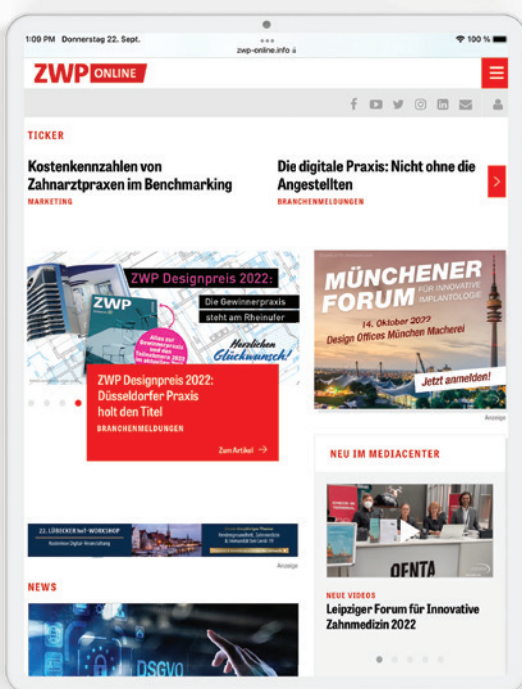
1:09 PM Donnerstag 22. Sept.

zwp-online.info

100 %

ZWP ONLINE

TICKER

Kostenkennzahlen von Zahnarztpraxen im Benchmarking

MARKETING

Die digitale Praxis: Nicht ohne die Angestellten

BRANCHENMELDUNGEN

ZWP Designpreis 2022:

Die Gewinnerpraxis steht am Rheinufer

ZWP

Herzlichen Glückwunsch!

ZWP Designpreis 2022: Düsseldorfer Praxis holt den Titel

BRANCHENMELDUNGEN

Zum Artikel →

MÜNCHENER FORUM FÜR INNOVATIVE IMPLANTOLOGIE

14. Oktober 2022

Design Offices München Macherei

Jetzt anmelden!

Anzeige

NEU IM MEDIACENTER

22. LÜBECKER hoT-WORKSHOP

Anzeige

OENTA

NEUE VIDEOS

Leipziger Forum für Innovative Zahnmedizin 2022

NEWS

DSGVO